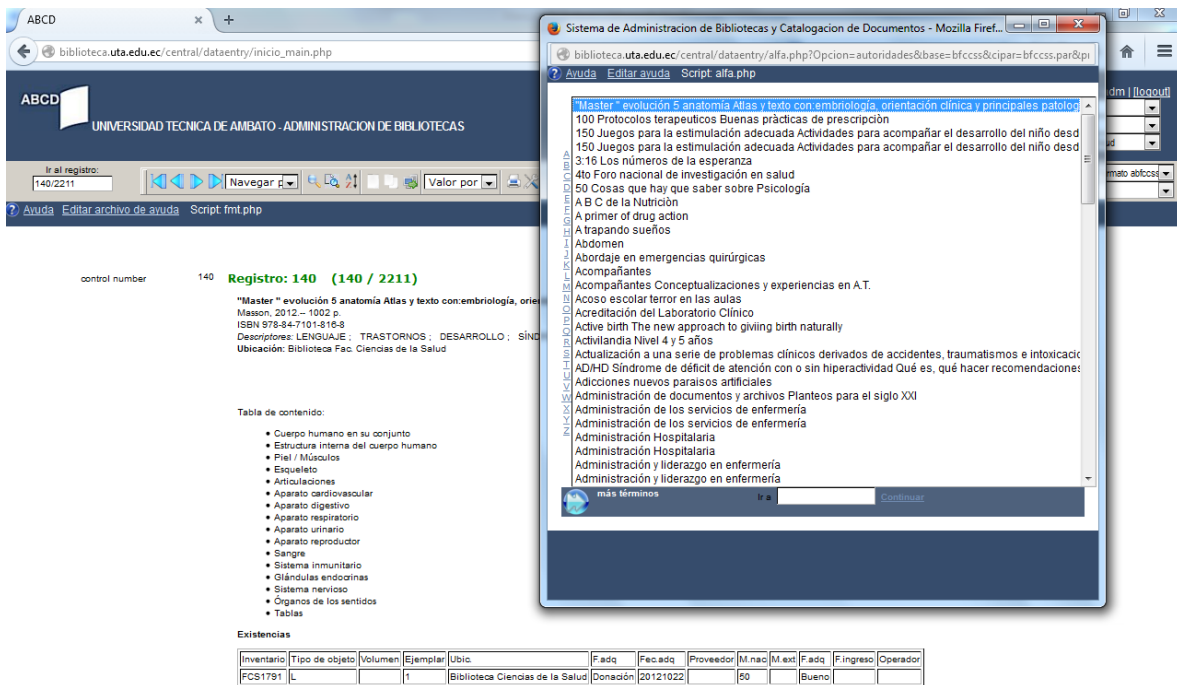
ABCD
biblioteca.uta.edu.ec/central/dataentry/inicio_main.php

ABCD
UNIVERSIDAD TECNICA DE AMBATO - ADMINISTRACION DE BIBLIOTECAS

Ir al registro:
140/2211
Navegar p
Valor por

idm | [logout]
rmato abfccss

? Ayuda Editar archivo de ayuda Script: fmt.php

control number 140 Registro: 140 (140 / 2211)

"Master " evolución 5 anatomía Atlas y texto con:embriología, orie
Masson, 2012.-- 1002 p.
ISBN 978-84-7101-816-8
Descriptores: LENGUAJE ; TRASTORNOS ; DESARROLLO ; SÍN
Ubicación: Biblioteca Fac. Ciencias de la Salud

Tabla de contenido:

- Cuerpo humano en su conjunto
- Estructura interna del cuerpo humano
- Piel / Músculos
- Esqueleto
- Articulaciones
- Aparato cardiovascular
- Aparato digestivo
- Aparato respiratorio
- Aparato urinario
- Aparato reproductor
- Sangre
- Sistema inmunitario
- Glándulas endocrinas
- Sistema nervioso
- Órganos de los sentidos
- Tablas

Existencias

| Inventario | Tipo de objeto | Volumen | Ejemplar | Ubic. | F.adq | Fec.adq | Proveedor | M.nac | M.ext | F.adq | F.ingreso | Operador |
|---|---|---|---|---|---|---|---|---|---|---|---|---|
| FCS1791 | L | | 1 | Biblioteca Ciencias de la Salud | Donación | 20121022 | | 50 | | Bueno | | |

Sistema de Administracion de Bibliotecas y Catalogacion de Documentos - Mozilla Firef...
biblioteca.uta.edu.ec/central/dataentry/alfa.php?Opcion=autoridades&base=bfccss&cipar=bfccss.par&p
? Ayuda Editar ayuda Script: alfa.php

A B C D E F G H I J K L M N O P Q R S T U V W X Y Z

"Master " evolución 5 anatomía Atlas y texto con:embriología, orientación clínica y principales patolog
100 Protocolos terapeuticos Buenas pràcticas de prescripciòn
150 Juegos para la estimulación adecuada Actividades para acompañar el desarrollo del niño desd
150 Juegos para la estimulación adecuada Actividades para acompañar el desarrollo del niño desd
3:16 Los números de la esperanza
4to Foro nacional de investigación en salud
50 Cosas que hay que saber sobre Psicología
A B C de la Nutriciòn
A primer of drug action
A trapando sueños
Abdomen
Abordaje en emergencias quirúrgicas
Acompañantes
Acompañantes Conceptualizaciones y experiencias en A.T.
Acoso escolar terror en las aulas
Acreditación del Laboratorio Clínico
Active birth The new approach to giviing birth naturally
Activilandia Nivel 4 y 5 años
Actualización a una serie de problemas clínicos derivados de accidentes, traumatismos e intoxicacio
AD/HD Síndrome de déficit de atención con o sin hiperactividad Qué es, qué hacer recomendaciones
Adicciones nuevos paraisos artificiales
Administración de documentos y archivos Planteos para el siglo XXI
Administración de los servicios de enfermería
Administración de los servicios de enfermería
Administración Hospitalaria
Administración Hospitalaria
Administración y liderazgo en enfermería
Administración y liderazgo en enfermería

más términos
Ir a
Continuar